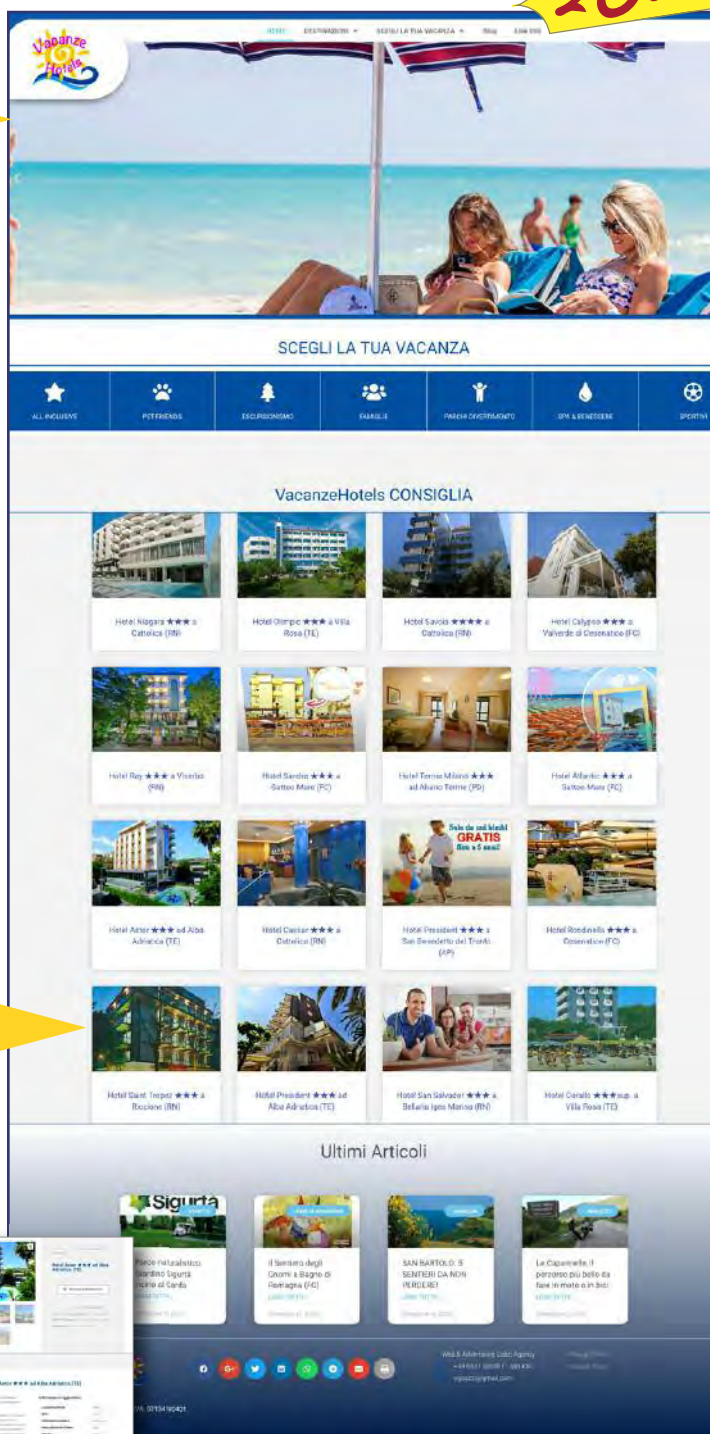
Vacanze Hotels

HOME DESTINAZIONI SCEGLI LA TUA VACANZA Blog Link Utili

SCEGLI LA TUA VACANZA

ALL INCLUSIVE PET FRIENDS ESCURSIONISMO FAMIGLIE PARCHI DIVERTIMENTO SPA & BENESSERE SPORTIVI

VacanzeHotels CONSIGLIA

Hotel Niagara ★★★ a Cattolica (RN)

Hotel Olimpic ★★★ a Villa Rosa (TE)

Hotel Savoia ★★★★ a Cattolica (RN)

Hotel Calypso ★★★ a Valverde di Cesenatico (FC)

Hotel Rey ★★★ a Viserba (RN)

Hotel Sardia ★★★ a Gatteo Mare (FC)

Hotel Terme Milano ★★★ ad Abano Terme (PD)

Hotel Atlantic ★★★ a Gatteo Mare (FC)

Hotel Aster ★★★ ad Alba Adriatica (TE)

Hotel Caesar ★★★ a Cattolica (RN)

Solo da noi bimbi GRATIS fino a 5 anni!

Hotel President ★★★ a San Benedetto del Tronto (AP)

Hotel Rondinella ★★★ a Cesenatico (FC)

Hotel Saint Tropez ★★★ a Riccione (RN)

Hotel President ★★★ ad Alba Adriatica (TE)

Hotel San Salvador ★★★ a Bellaria Igea Marina (RN)

Hotel Corallo ★★★sup. a Villa Rosa (TE)

Ultimi Articoli

Sigurtà

Parco naturalistico Giardino Sigurtà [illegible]

Il Sentiero degli Gnomi a Bagno di Romagna (FC)

SAN BARTOLO: 5 SENTIERI DA NON PERDERE!

Le Caparrelle, il percorso più bello da fare in moto o in bici

Web & Advertising Lobo Agency

Hotel Aster ★★★ ad Alba Adriatica (TE)

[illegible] 01134160401